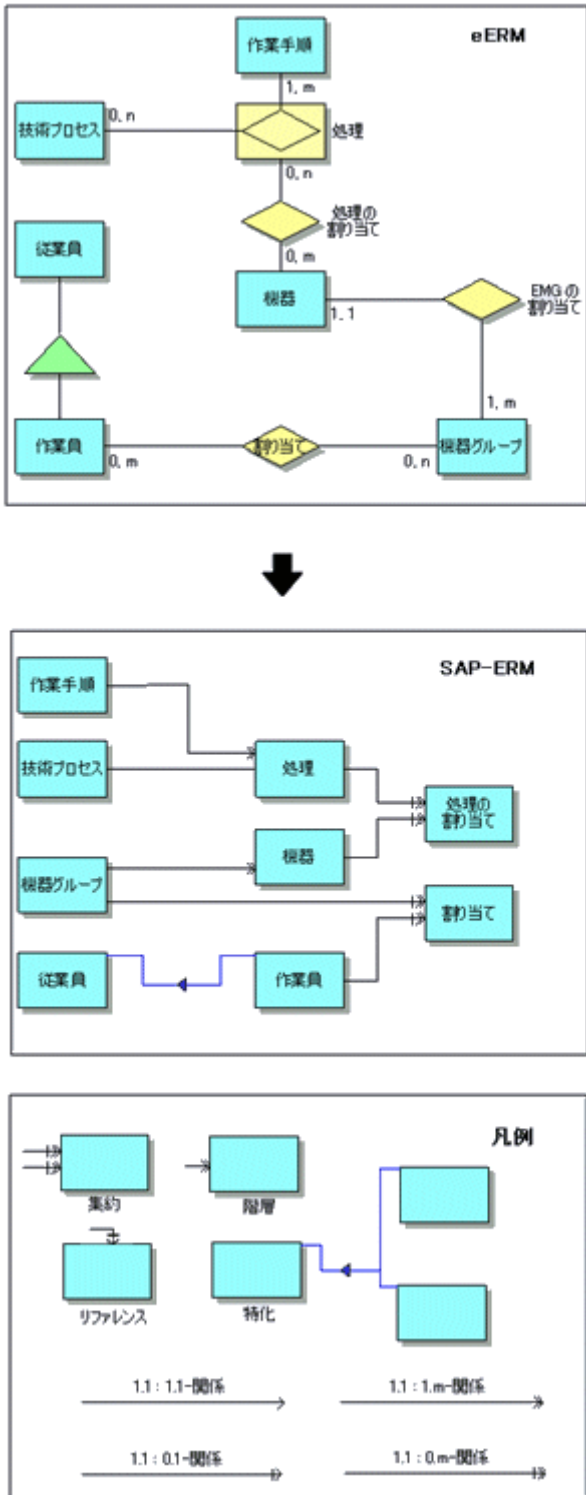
eERM

作業手順

1, m

技術プロセス

0, n

処理

0, n

処理の割り当て

従業員

0, m

機器

1, 1

EMG の割り当て

1, m

作業員

0, m

割り当て

0, n

機器グループ

SAP-ERM

作業手順

技術プロセス

処理

処理の割り当て

機器

機器グループ

割り当て

従業員

作業員

凡例

集約

階層

リファレンス

特化

1.1 : 1.1-関係

1.1 : 1.m-関係

1.1 : 0.1-関係

1.1 : 0.m-関係